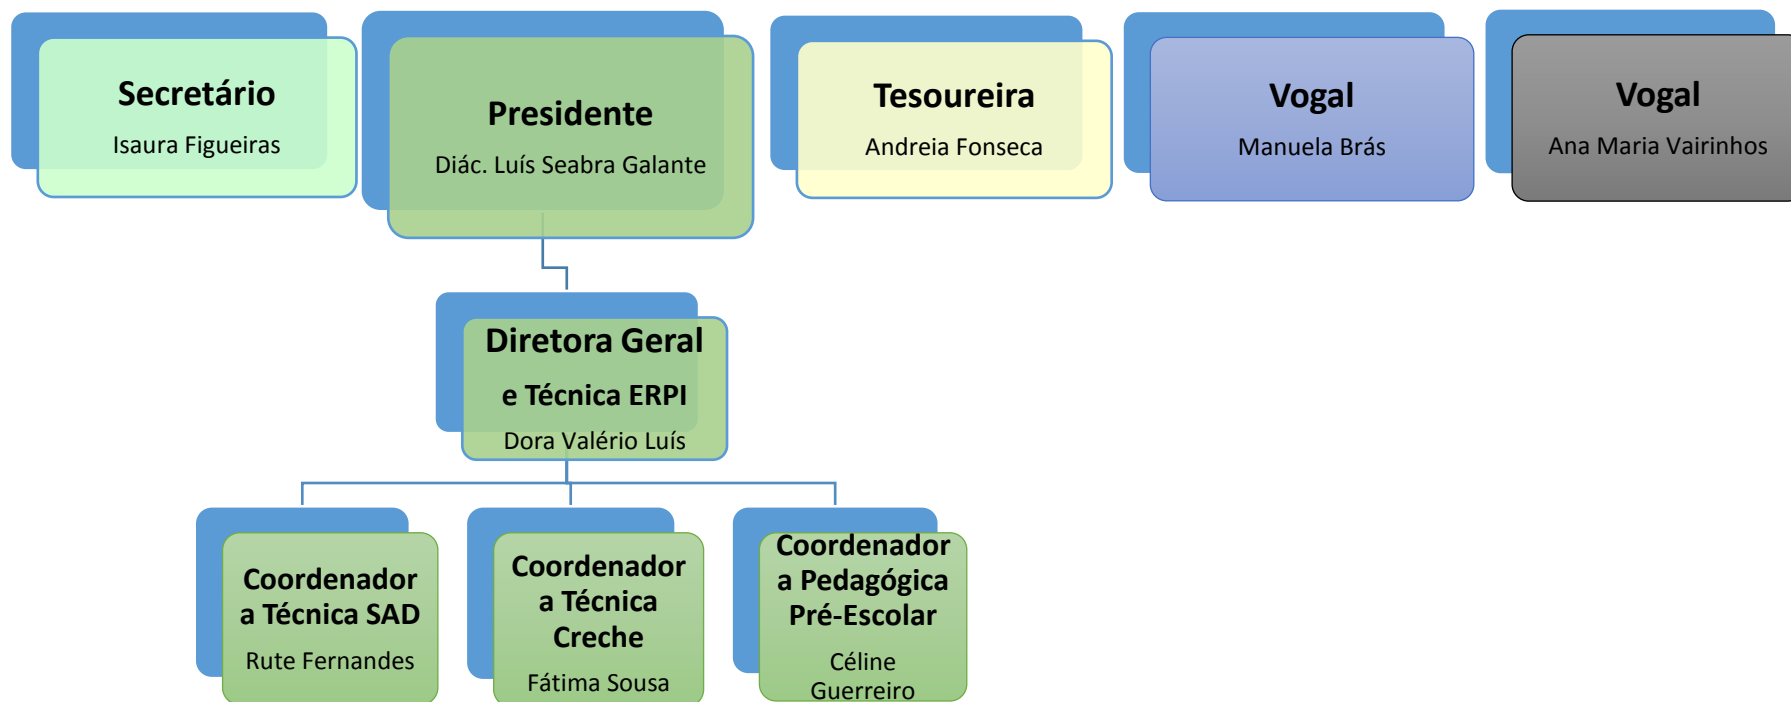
Secretário
Isaura Figueiras

Presidente
Diác. Luís Seabra Galante

Tesoureira
Andreia Fonseca

Vogal
Manuela Brás

Vogal
Ana Maria Vairinhos

Diretora Geral e Técnica ERPI
Dora Valério Luís

Coordenadora Técnica SAD
Rute Fernandes

Coordenadora Técnica Creche
Fátima Sousa

Coordenadora Pedagógica Pré-Escolar
Céline Guerreiro